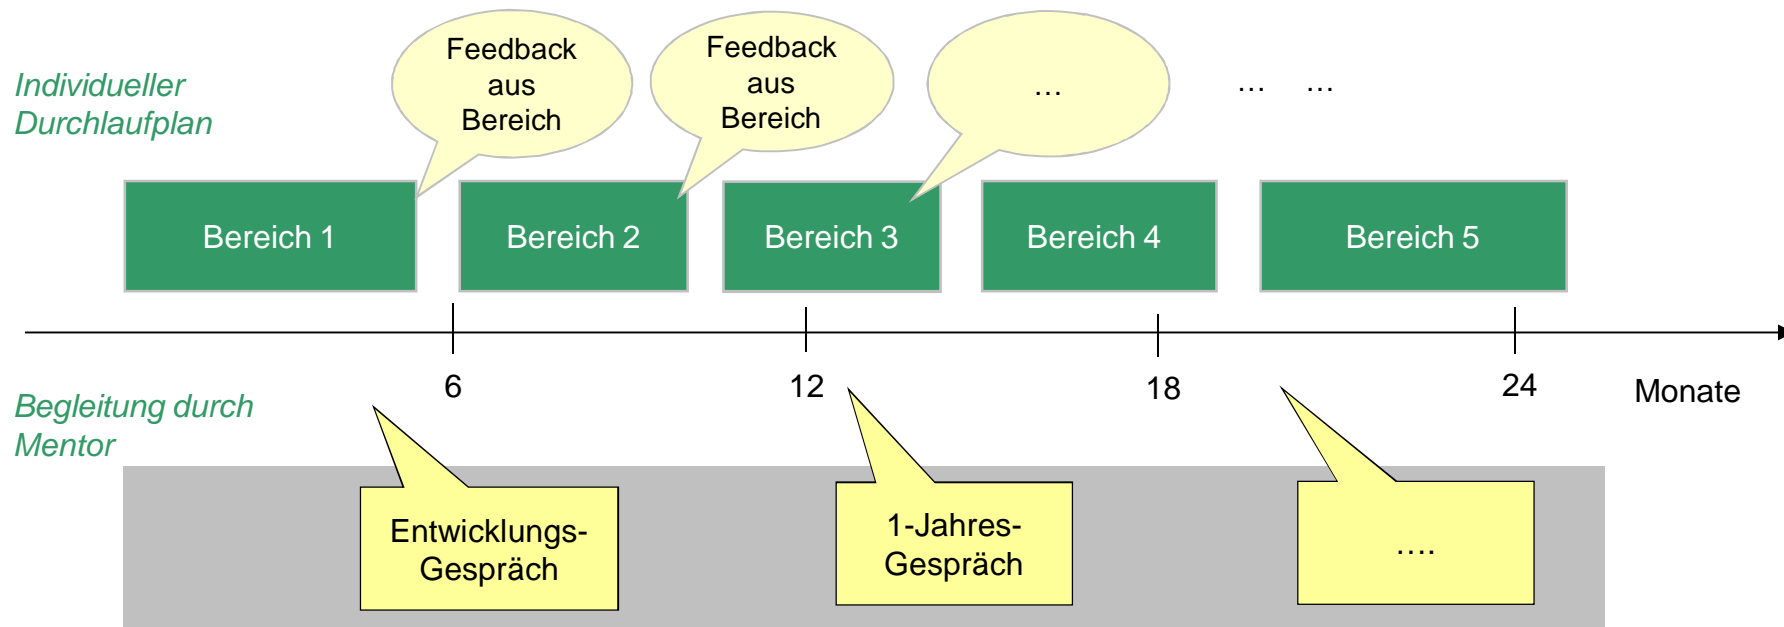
Individueller Durchlaufplan

Feedback aus Bereich

Feedback aus Bereich

…

… …

Bereich 1

Bereich 2

Bereich 3

Bereich 4

Bereich 5

6

12

18

24

Monate

Begleitung durch Mentor

Entwicklungs-Gespräch

1-Jahres-Gespräch

….